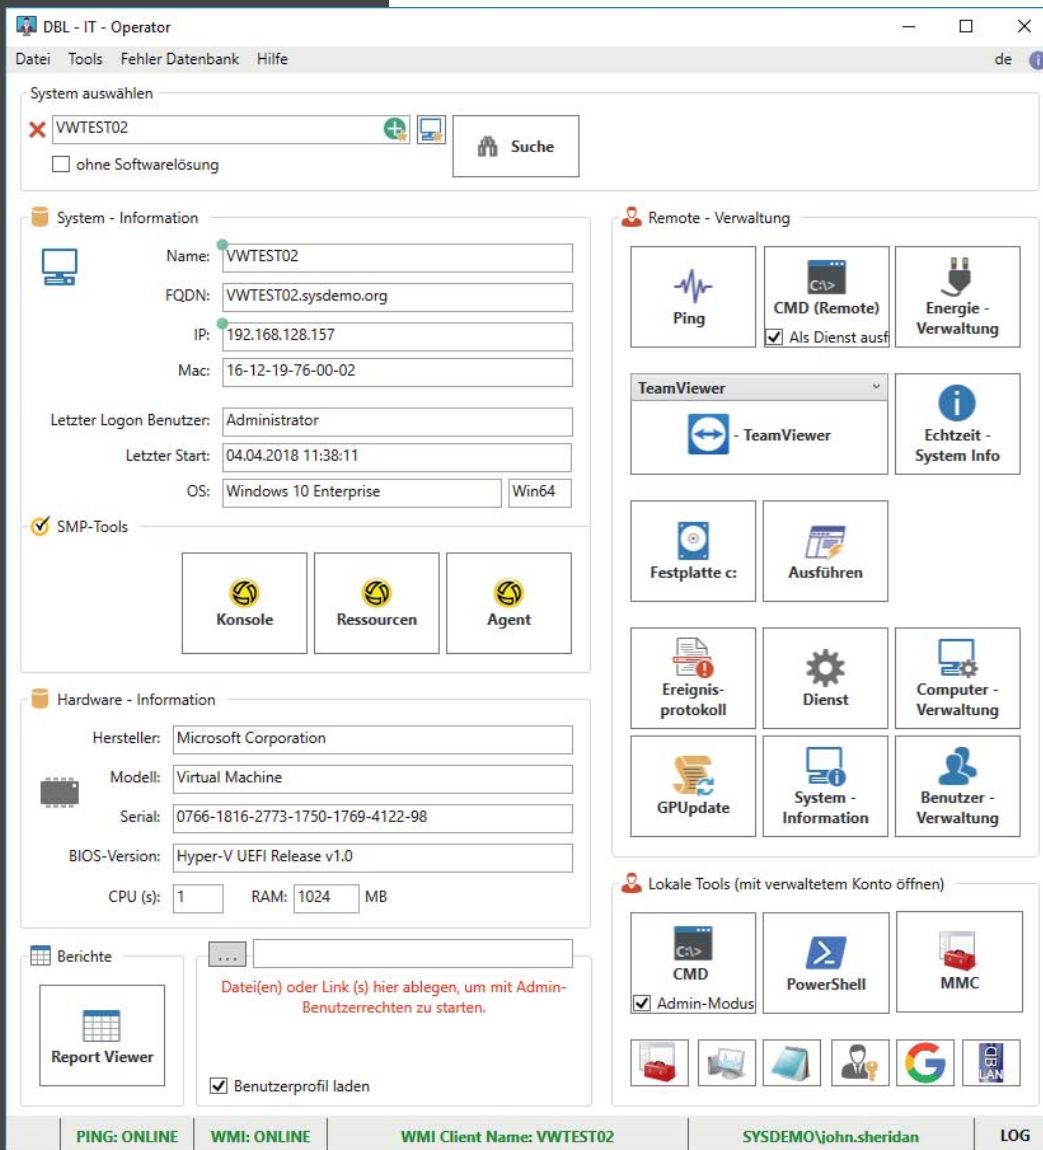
DBL - IT - Operator

Datei Tools Fehler Datenbank Hilfe

de

System auswählen

VWTEST02

Suche

ohne Softwarelösung

System - Information

Name: VWTEST02

FQDN: VWTEST02.sysdemo.org

IP: 192.168.128.157

Mac: 16-12-19-76-00-02

Letzter Logon Benutzer: Administrator

Letzter Start: 04.04.2018 11:38:11

OS: Windows 10 Enterprise Win64

SMP-Tools

Konsole

Ressourcen

Agent

Hardware - Information

Hersteller: Microsoft Corporation

Modell: Virtual Machine

Serial: 0766-1816-2773-1750-1769-4122-98

BIOS-Version: Hyper-V UEFI Release v1.0

CPU (s): 1 RAM: 1024 MB

Berichte

Report Viewer

...

Datei(en) oder Link (s) hier ablegen, um mit Admin-Benutzerrechten zu starten.

Benutzerprofil laden

Remote - Verwaltung

Ping

CMD (Remote)

Als Dienst ausf

Energie - Verwaltung

TeamViewer

- TeamViewer

Echtzeit - System Info

Festplatte c:

Ausführen

Ereignis-protokoll

Dienst

Computer - Verwaltung

GPUpdate

System - Information

Benutzer - Verwaltung

Lokale Tools (mit verwaltetem Konto öffnen)

CMD

Admin-Modus

PowerShell

MMC

LAN

PING: ONLINE WMI: ONLINE WMI Client Name: VWTEST02 SYSDEMO\john.sheridan LOG